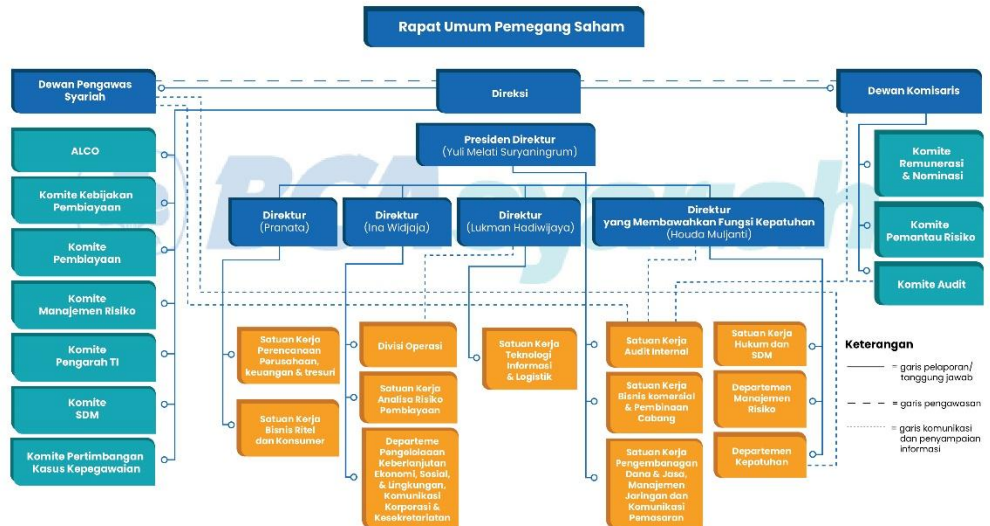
Rapat Umum Pemegang Saham

Dewan Pengawas Syariah

Direksi

Dewan Komisaris

Presiden Direktur (Yuli Melati Suryaningrum)

ALCO

Komite Kebijakan Pembiayaan

Komite Pembiayaan

Komite Manajemen Risiko

Komite Pengarah TI

Komite SDM

Komite Pertimbangan Kasus Kepegawaian

Komite Remunerasi & Nominasi

Komite Pemantau Risiko

Komite Audit

Direktur (Pranata)

Direktur (Ina Widjaja)

Direktur (Lukman Hadiwijaya)

Direktur yang Membawahkan Fungsi Kepatuhan (Houda Muljanti)

Satuan Kerja Perencanaan Perusahaan, keuangan & tresuri

Satuan Kerja Bisnis Ritel dan Konsumer

Divisi Operasi

Satuan Kerja Analisa Risiko Pembiayaan

Departeme Pengelolaaan Keberlanjutan Ekonomi, Sosial, & Lingkungan, Komunikasi Korporasi & Kesekretariatan

Satuan Kerja Teknologi Informasi & Logistik

Satuan Kerja Audit Internal

Satuan Kerja Bisnis komersial & Pembinaan Cabang

Satuan Kerja Pengembangan Dana & Jasa, Manajemen Jaringan dan Komunikasi Pemasaran

Satuan Kerja Hukum dan SDM

Departemen Manajemen Risiko

Departemen Kepatuhan

Keterangan

= garis pelaporan/ tanggung jawab

= garis pengawasan

= garis komunikasi dan penyampaian informasi

BCA syariah